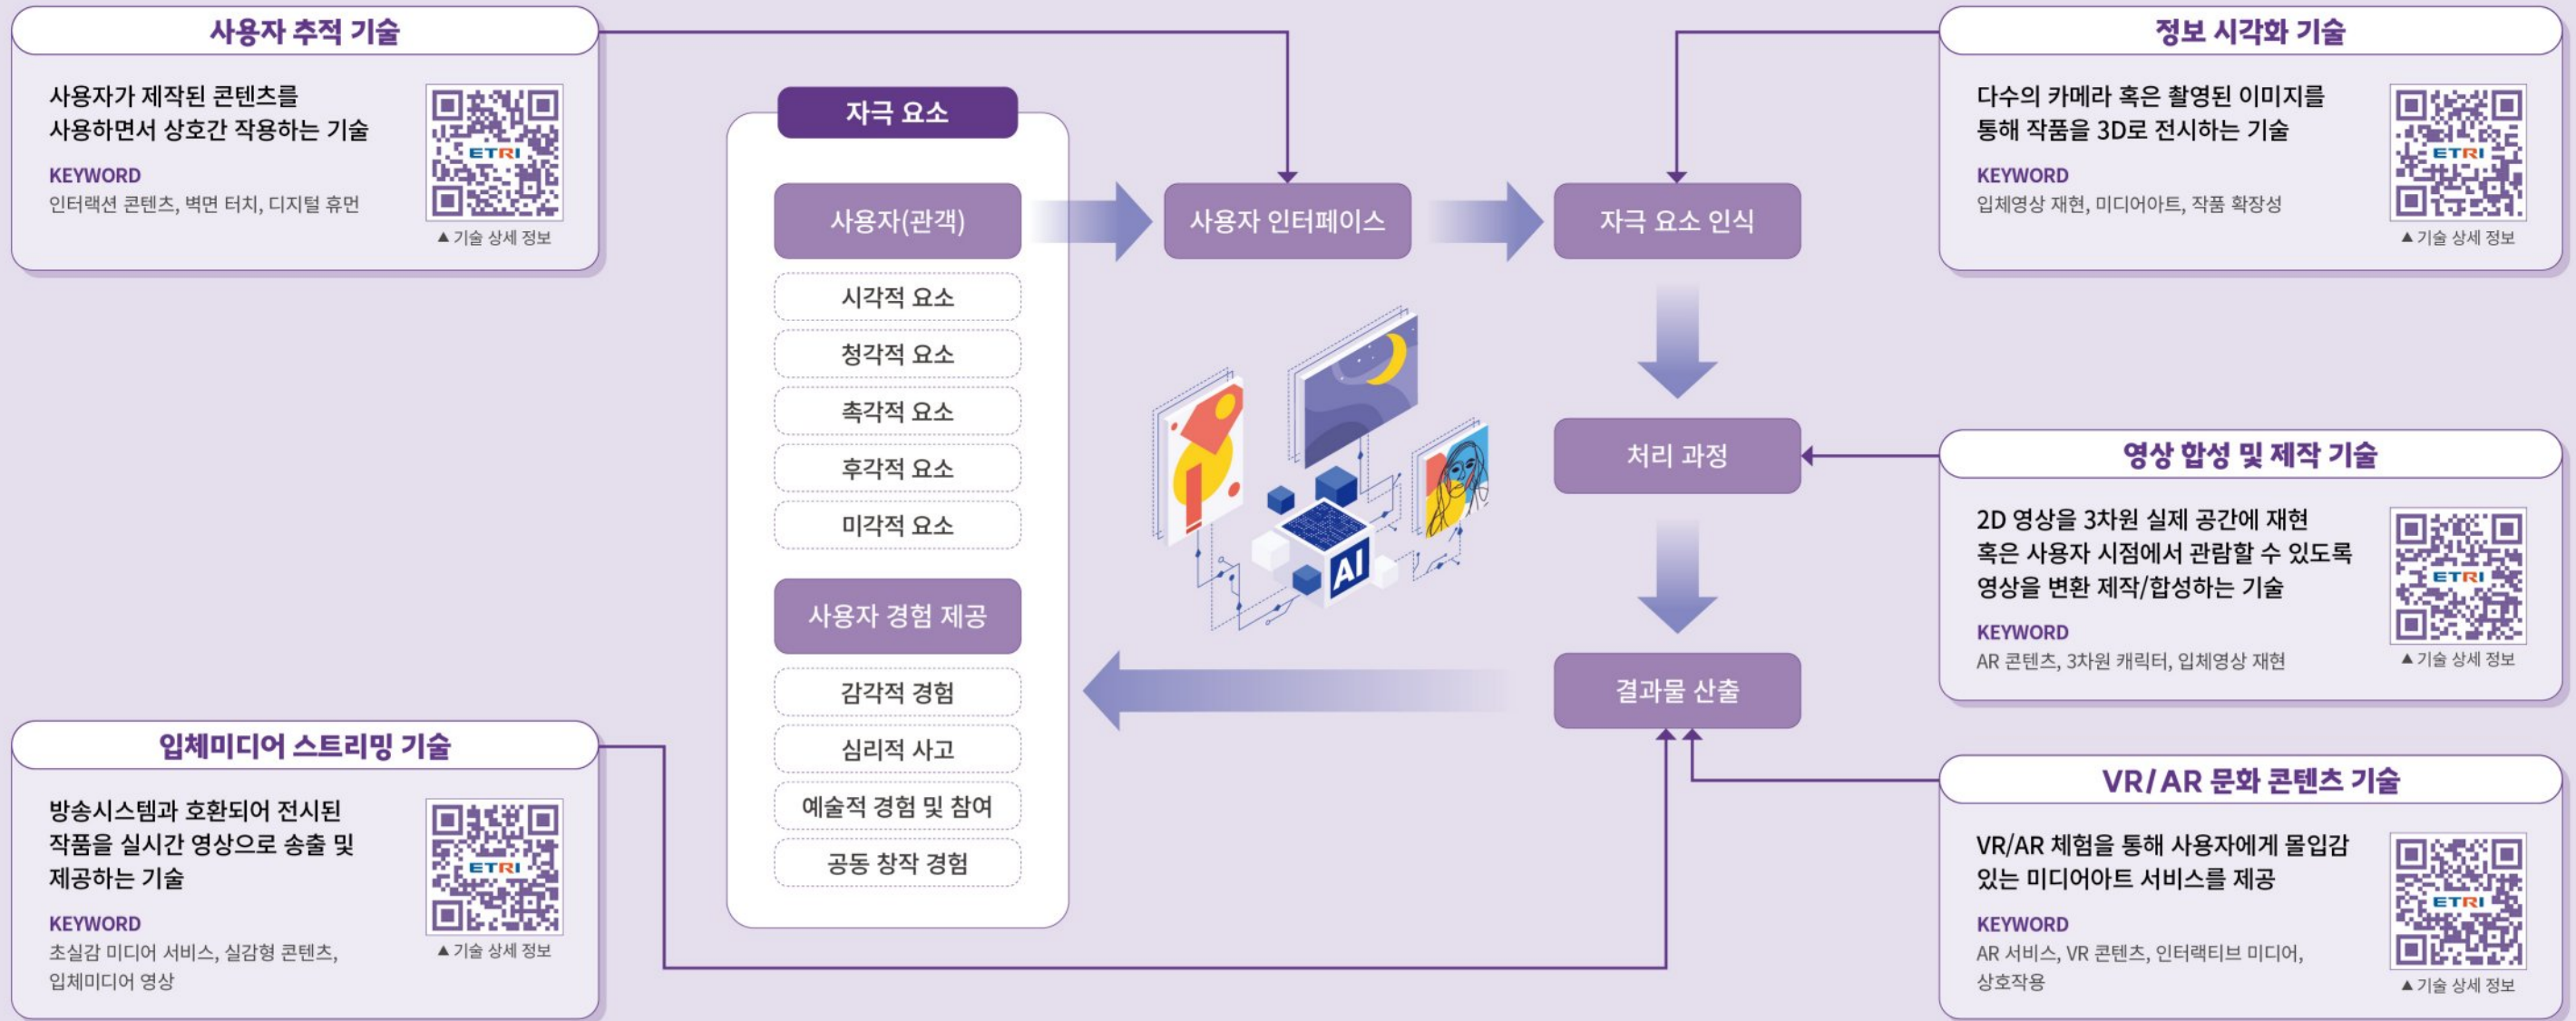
사용자 추적 기술

사용자가 제작된 콘텐츠를 사용하면서 상호간 작용하는 기술

KEYWORD
인터랙션 콘텐츠, 벽면 터치, 디지털 휴먼

ETRI
▲기술 상세 정보

정보 시각화 기술

다수의 카메라 혹은 촬영된 이미지를 통해 작품을 3D로 전시하는 기술

KEYWORD
입체영상 재현, 미디어아트, 작품 확장성

ETRI
▲기술 상세 정보

자극 요소

사용자(관객)

시각적 요소

청각적 요소

촉각적 요소

후각적 요소

미각적 요소

사용자 경험 제공

감각적 경험

심리적 사고

예술적 경험 및 참여

공동 창작 경험

사용자 인터페이스

자극 요소 인식

처리 과정

결과물 산출

AI

영상 합성 및 제작 기술

2D 영상을 3차원 실제 공간에 재현 혹은 사용자 시점에서 관람할 수 있도록 영상을 변환 제작/합성하는 기술

KEYWORD
AR 콘텐츠, 3차원 캐릭터, 입체영상 재현

ETRI
▲기술 상세 정보

입체미디어 스트리밍 기술

방송시스템과 호환되어 전시된 작품을 실시간 영상으로 송출 및 제공하는 기술

KEYWORD
초실감 미디어 서비스, 실감형 콘텐츠, 입체미디어 영상

ETRI
▲기술 상세 정보

VR/AR 문화 콘텐츠 기술

VR/AR 체험을 통해 사용자에게 몰입감 있는 미디어아트 서비스를 제공

KEYWORD
AR 서비스, VR 콘텐츠, 인터랙티브 미디어, 상호작용

ETRI
▲기술 상세 정보